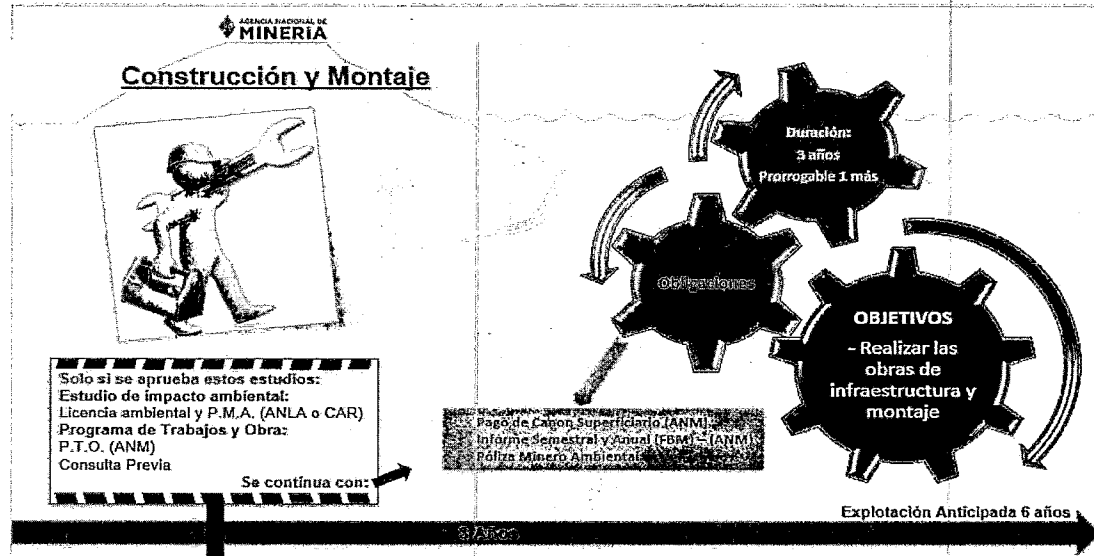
AGENCIA NACIONAL DE MINERIA

Construcción y Montaje

Duración:
3 años
Prorrogable 1 más

Obligaciones

OBJETIVOS
- Realizar las obras de infraestructura y montaje

Solo si se aprueba estos estudios:
Estudio de impacto ambiental:
Licencia ambiental y P.M.A. (ANLA o CAR)
Programa de Trabajos y Obra:
P.T.O. (ANM)
Consulta Previa

Se continua con:

Pago de Canon Superficiario (ANM)
Informe Semestral y Anual (FBM) - (ANM)
Póliza Minero Ambiental

Explotación Anticipada 6 años

3 Años